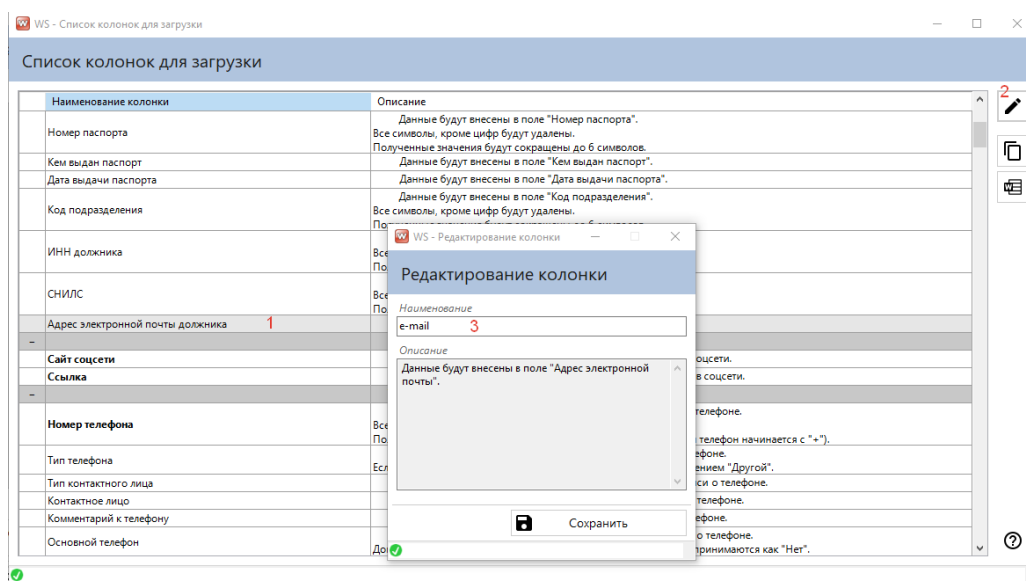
WS - Список колонок для загрузки

Список колонок для загрузки

| Наименование колонки | Описание |
|---|---|
| Номер паспорта | Данные будут внесены в поле "Номер паспорта". Все символы, кроме цифр будут удалены. Полученные значения будут сокращены до 6 символов. |
| Кем выдан паспорт | Данные будут внесены в поле "Кем выдан паспорт". |
| Дата выдачи паспорта | Данные будут внесены в поле "Дата выдачи паспорта". |
| Код подразделения | Данные будут внесены в поле "Код подразделения". Все символы, кроме цифр будут удалены. По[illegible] |
| ИНН должника | Все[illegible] По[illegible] |
| СНИЛС | Все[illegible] По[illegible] |
| Адрес электронной почты должника 1 | |
| – | |
| Сайт соцсети | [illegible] соцсети. |
| Ссылка | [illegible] в соцсети. |
| – | |
| Номер телефона | Все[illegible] телефоне. По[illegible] телефон начинается с "+"). |
| Тип телефона | Есл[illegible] телефоне. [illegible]нием "Другой". |
| Тип контактного лица | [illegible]си о телефоне. |
| Контактное лицо | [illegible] телефоне. |
| Комментарий к телефону | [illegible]лефоне. |
| Основной телефон | До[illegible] о телефоне. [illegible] принимаются как "Нет". |

2

WS - Редактирование колонки

Редактирование колонки

Наименование
e-mail 3

Описание
Данные будут внесены в поле "Адрес электронной почты".

Сохранить